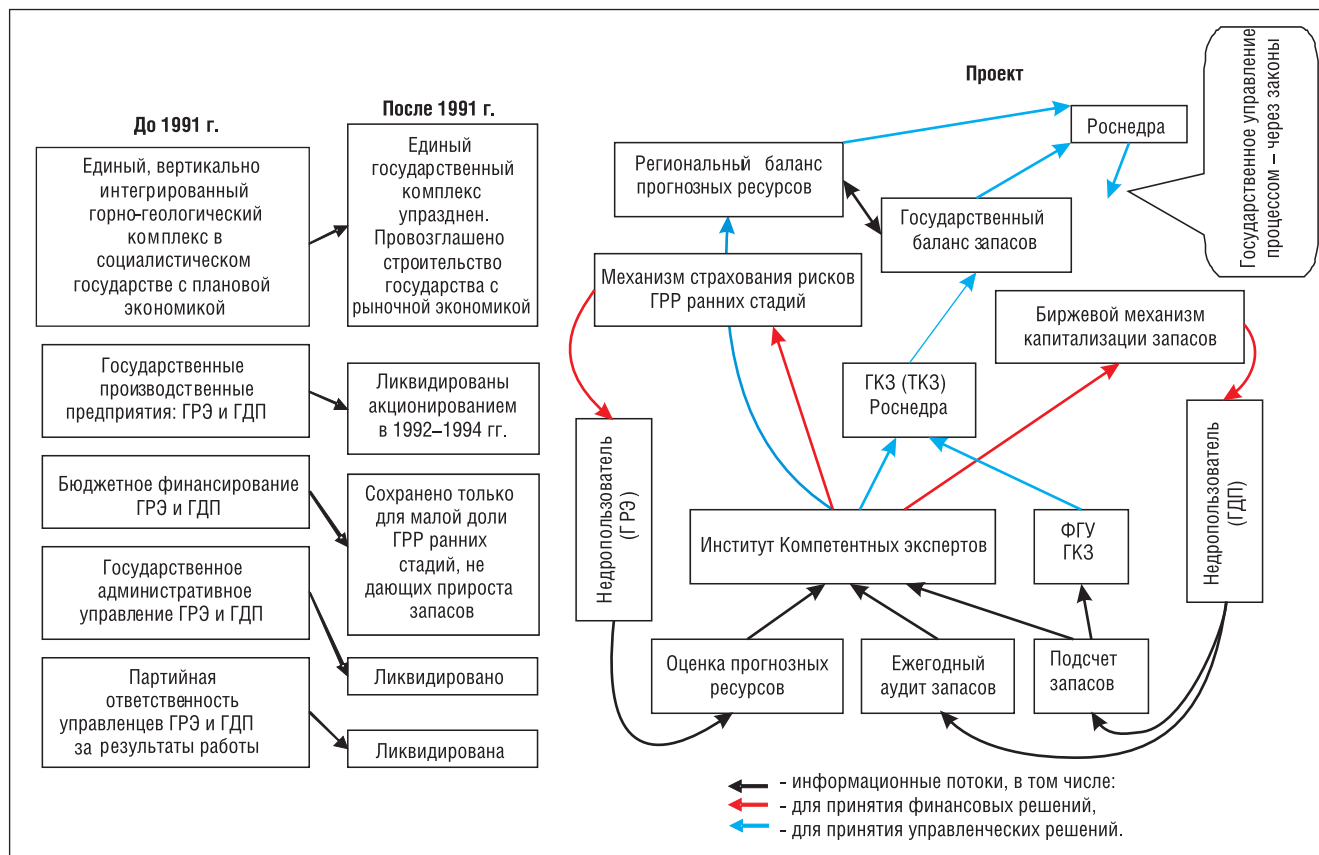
До 1991 г.

После 1991 г.

Единый, вертикально интегрированный горно-геологический комплекс в социалистическом государстве с плановой экономикой

Единый государственный комплекс упразднен. Провозглашено строительство государства с рыночной экономикой

Государственные производственные предприятия: ГРЭ и ГДП

Ликвидированы акционированием в 1992–1994 гг.

Бюджетное финансирование ГРЭ и ГДП

Сохранено только для малой доли ГРР ранних стадий, не дающих прироста запасов

Государственное административное управление ГРЭ и ГДП

Ликвидировано

Партийная ответственность управленцев ГРЭ и ГДП за результаты работы

Ликвидирована

Проект

Роснедра

Государственное управление процессом – через законы

Региональный баланс прогнозных ресурсов

Государственный баланс запасов

Механизм страхования рисков ГРР ранних стадий

Биржевой механизм капитализации запасов

ГКЗ (ТКЗ) Роснедра

Недропользователь (ГРЭ)

Недропользователь (ГДП)

Институт Компетентных экспертов

ФГУ ГКЗ

Оценка прогнозных ресурсов

Ежегодный аудит запасов

Подсчет запасов

- информационные потоки, в том числе:
- для принятия финансовых решений,
- для принятия управленческих решений.